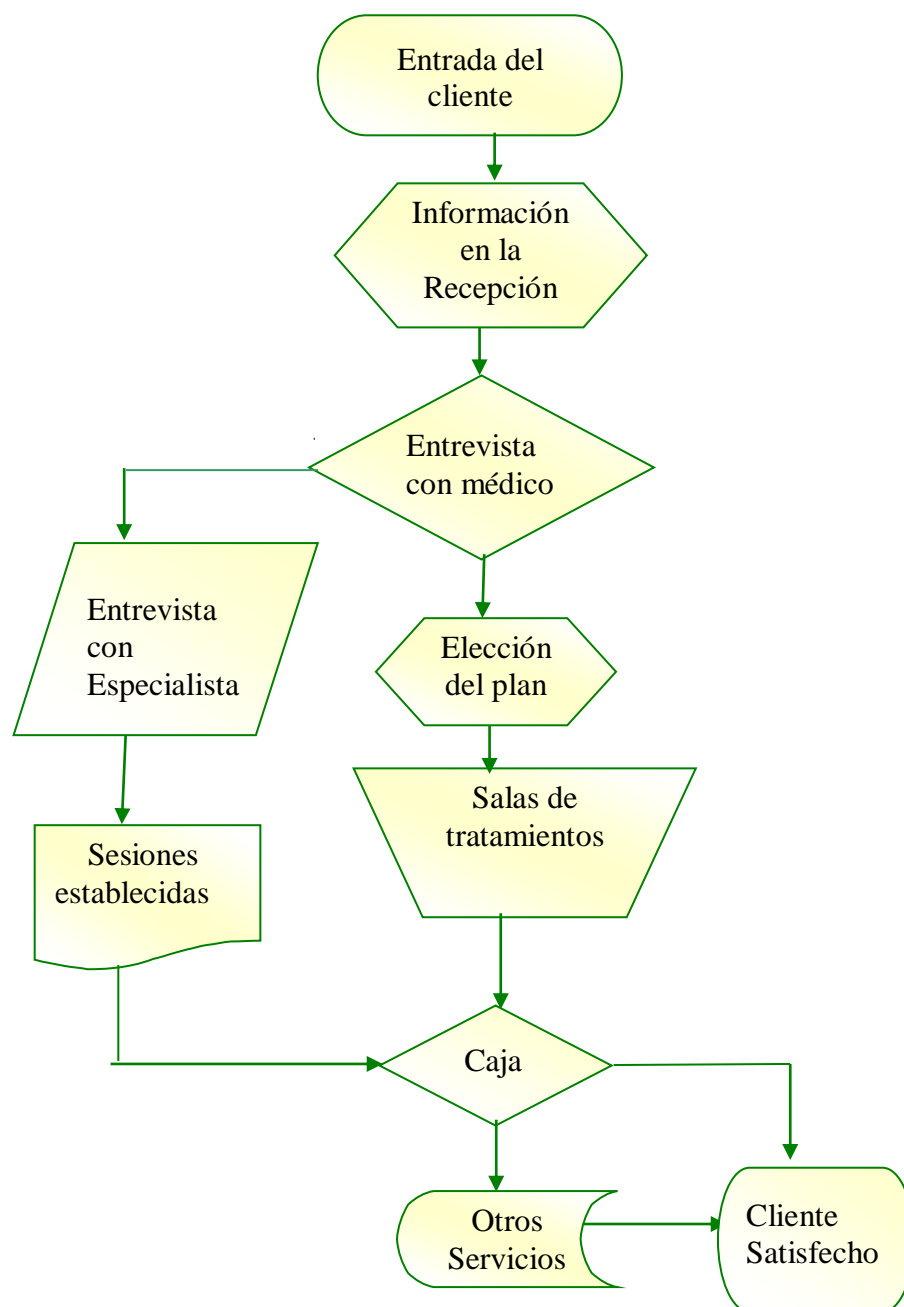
Entrada del cliente

Información en la Recepción

Entrevista con médico

Entrevista con Especialista

Elección del plan

Salas de tratamientos

Sesiones establecidas

Caja

Otros Servicios

Cliente Satisfecho